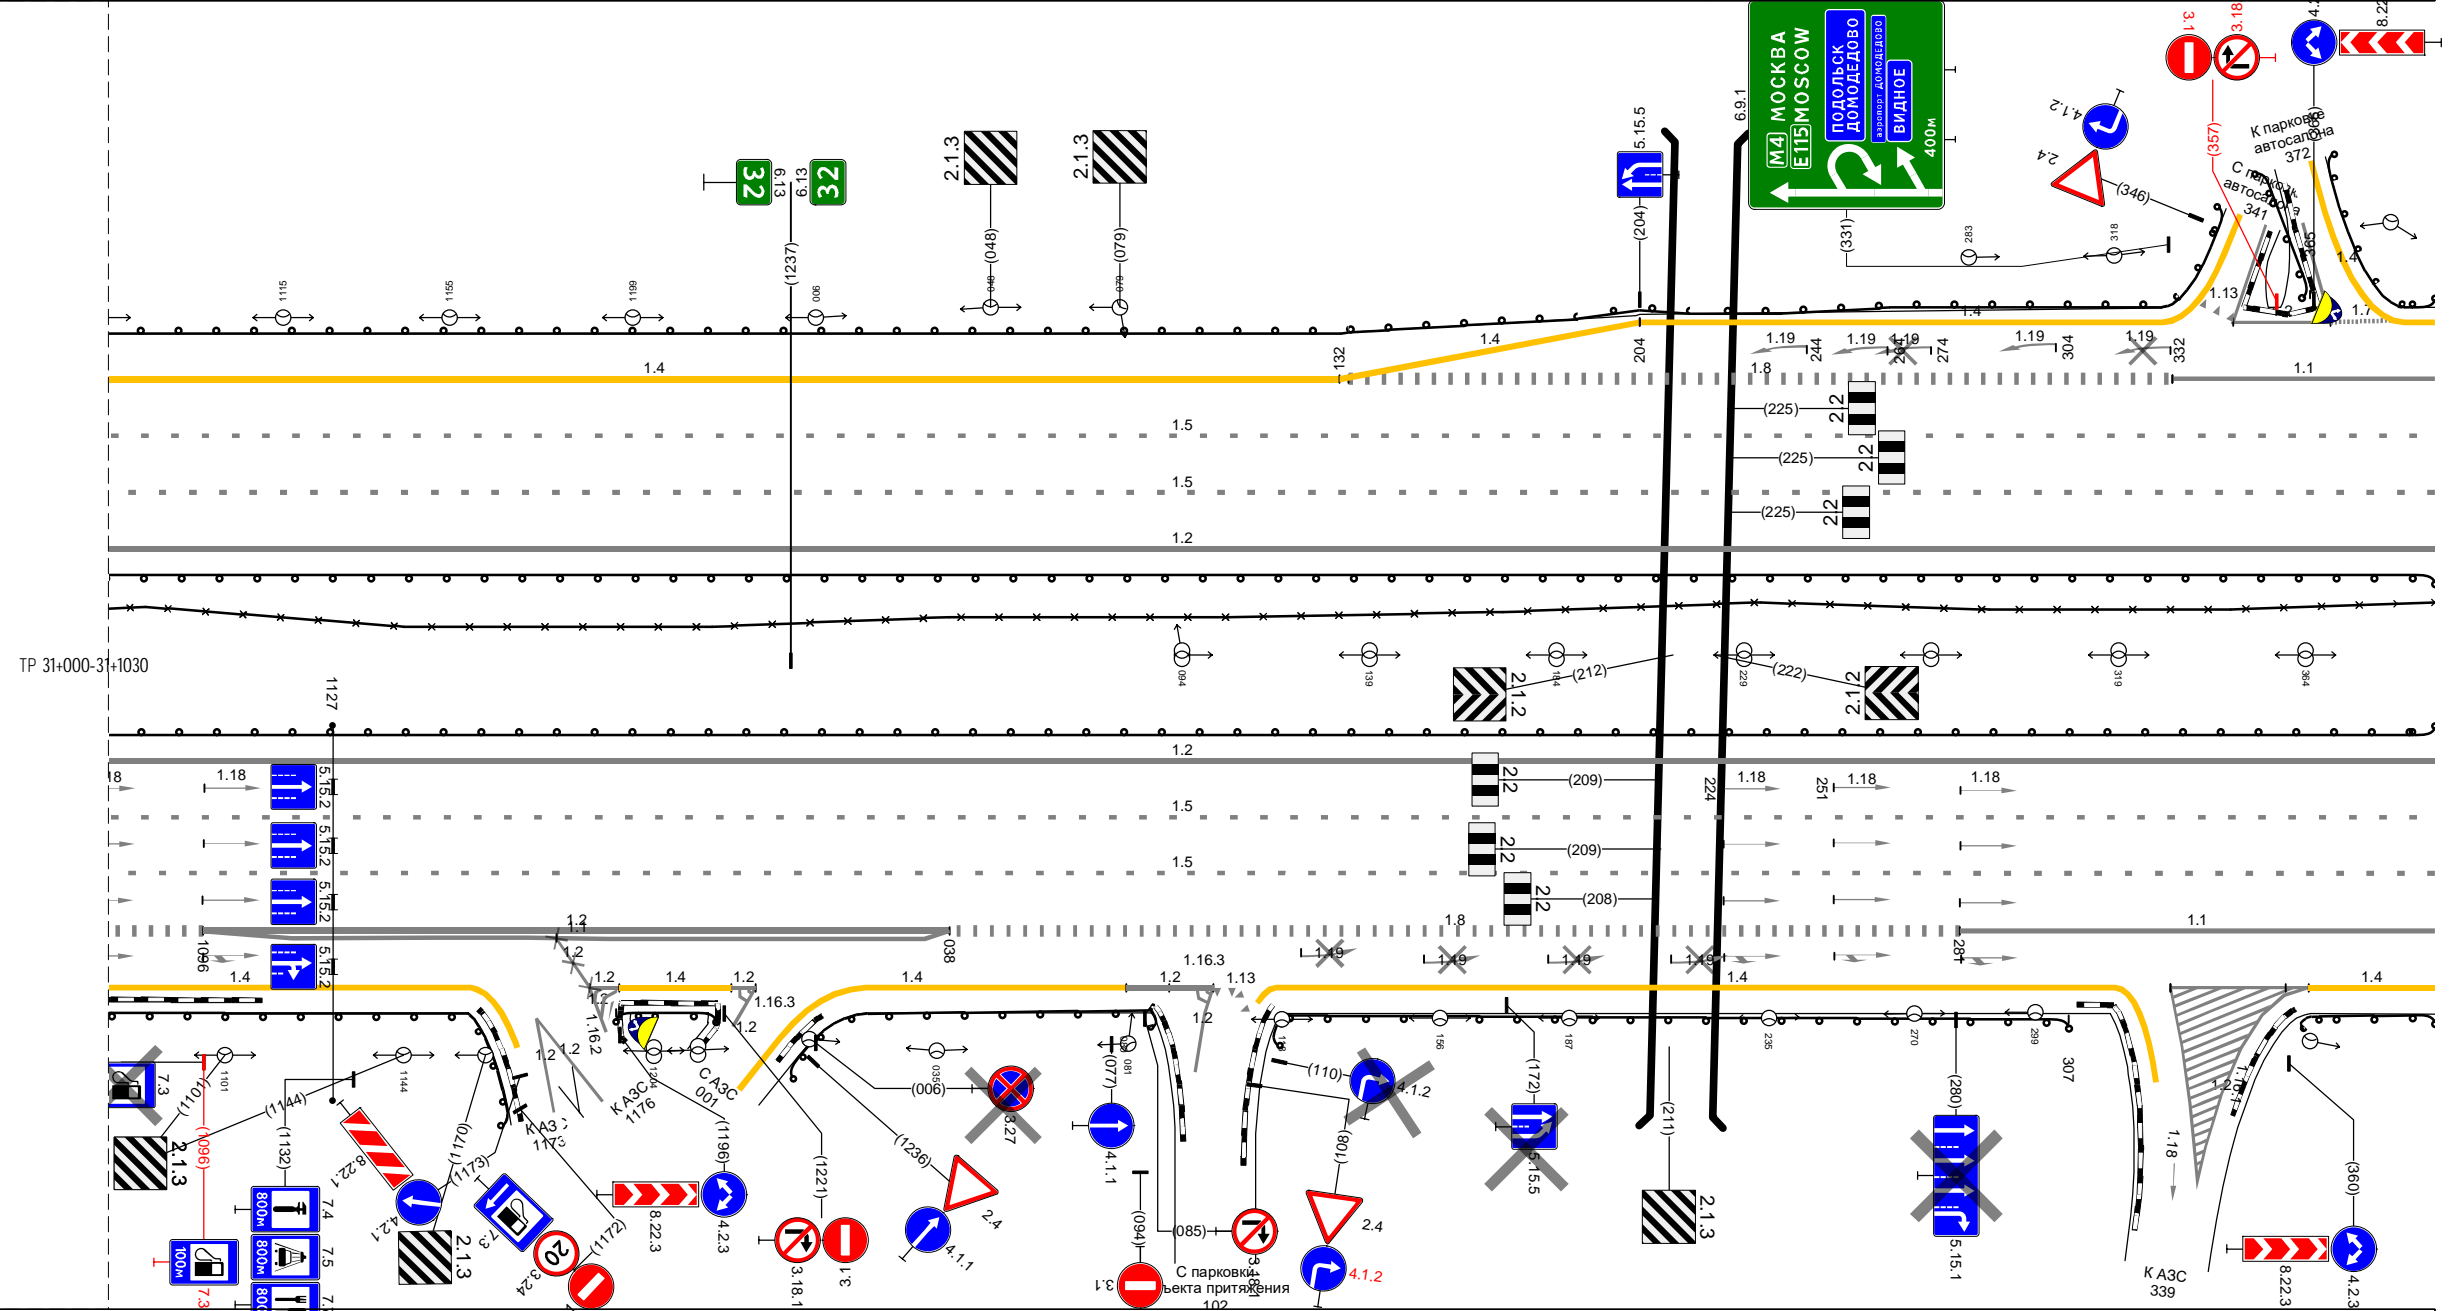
ТР 31+000-31+1030

М4 МОСКВА
Е115 MOSCOW
ПОДОЛЬСК
ДОМОДЕДОВО
аэропорт ДОМОДЕДОВО
ВИДНОЕ
400м

6.9.1
5.15.5
(204)
(331)
6.13 32
6.13 32
(1237)
2.1.3
(048)
2.1.3
(079)
1115
1155
1199
006
048
079
283
318
3.1
3.18
4.1
8.22
4.1.2
2.4
(346)
(357)
К парковке автосалона 372
С парковки автосалона 341
1.13
1.4
1.7
1.4
132
204
1.19 244
1.19 264
1.19 274
1.19 304
1.19 332
1.8
1.1
1.4
1.5
1.5
1.2
(225) 2.2
(225) 2.2
(225) 2.2
094
139
184
229
319
364
2.1.2 (212)
(222) 2.1.2
1127
1.2
1.18
5.15.2
5.15.2
5.15.2
5.15.2
1.5
1.5
2.2 (209)
2.2 (209)
2.2 (208)
224
1.18
251 1.18
1.18
1.8
1.1
1096
038
1.19
1.19
1.19
1.19
281
1.4
1.4
1.2
1.4
1.2
1.16.3
1.16.2
1.4
1.2
1.13
1.2
1.4
1.4
1.2
1.2
1.2
7.3
(1101)
1101
(096)
2.1.3
(1144)
1144
(1132)
8.22.1
7.4
800м
7.5
800м
100м
7.3
4.2.1
(1170)
(1173)
7.3
К АЗС 1173
3.24
20
2.1.3
(1172)
К АЗС 1176
С АЗС 001
1204
(1196)
8.22.3
4.2.3
(1221)
3.18.1
3.1
(1236)
4.1.1
2.4
035
(006)
3.27
(077)
081
4.1.1
(094)
3.1
(085)
3.18.1
С парковки объекта притяжения 102
(110)
4.1.2
(108)
2.4
4.1.2
156
187
(172)
5.15.5
(211)
2.1.3
235
270
299
(280)
5.15.1
307
1.18
1.20
К АЗС 339
(360)
8.22.3
4.2.3